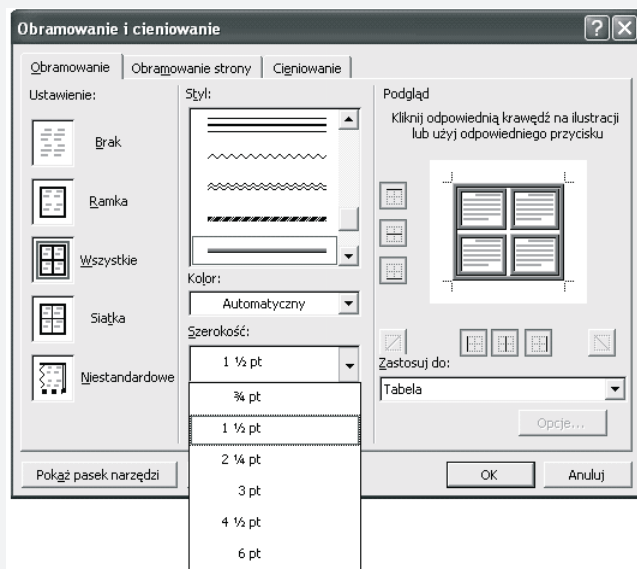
Obramowanie i cieniowanie

Obramowanie | Obramowanie strony | Cieniowanie

Ustawienie:

Brak

Ramka

Wszystkie

Siatka

Niestandardowe

Styl:

Kolor:

Automatyczny

Szerokość:

1 ½ pt

¾ pt

1 ½ pt

2 ¼ pt

3 pt

4 ½ pt

6 pt

Podgląd

Kliknij odpowiednią krawędź na ilustracji lub użyj odpowiedniego przycisku

Zastosuj do:

Tabela

Opcje...

Pokaż pasek narzędzi

OK

Anuluj